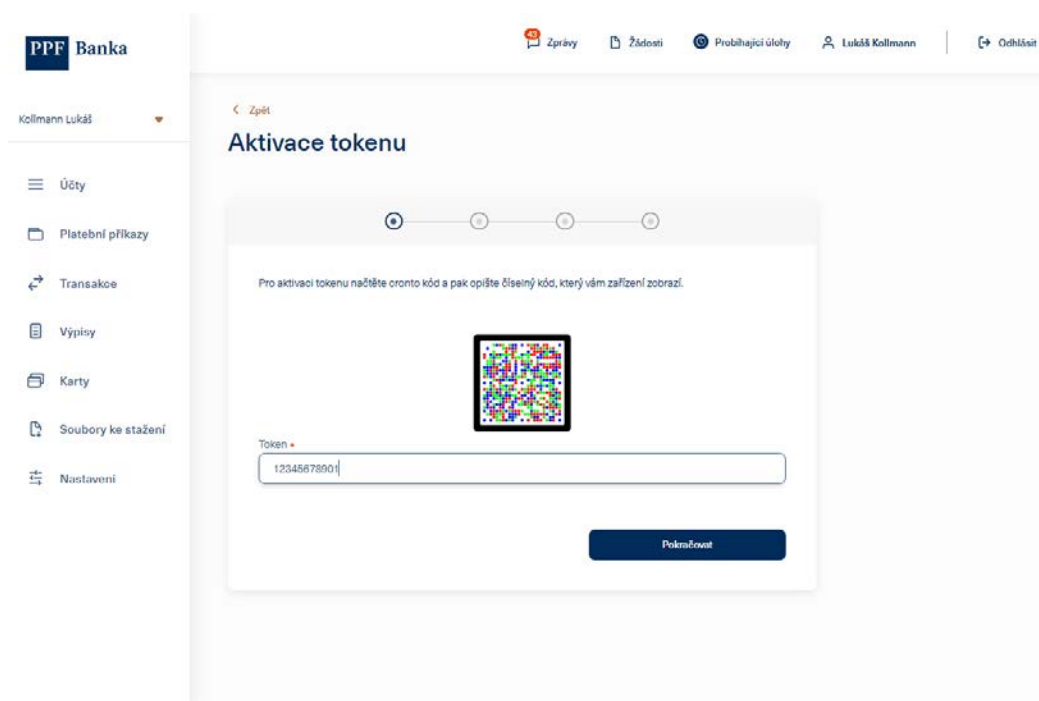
PPF Banka

43 Zprávy
Žádosti
Probíhající úlohy
Lukáš Kollmann
Odhlásit

Kollmann Lukáš

Účty
Platební příkazy
Transakce
Výpisy
Karty
Soubory ke stažení
Nastavení

< Zpět

Aktivace tokenu

Pro aktivaci tokenu načtěte cronto kód a pak opište číselný kód, který vám zařízení zobrazí.

Token *
12345678901

Pokračovat